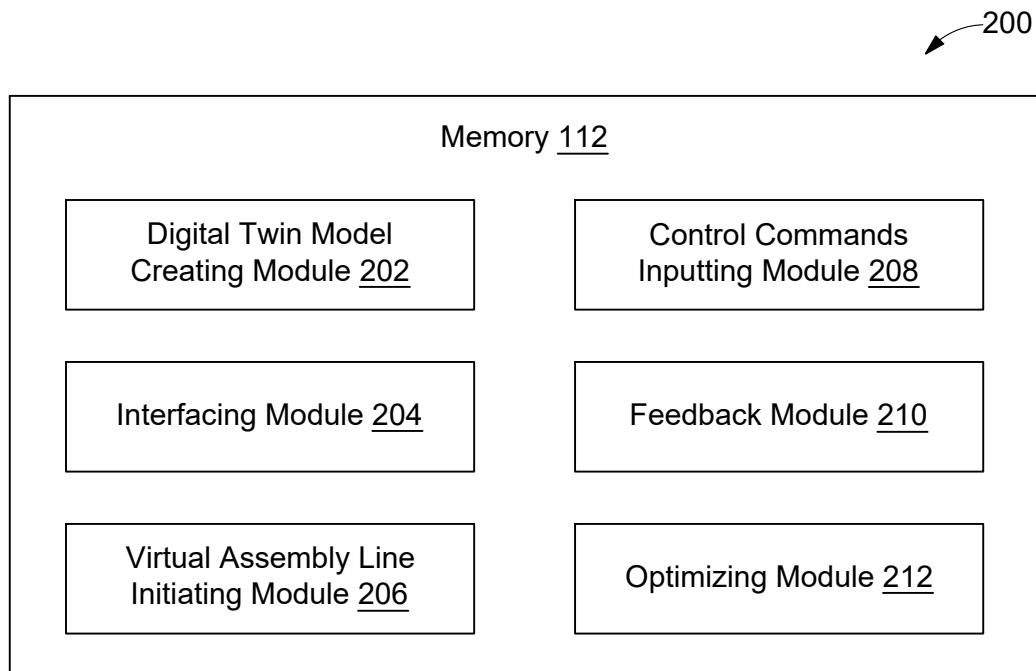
200

Memory 112

Digital Twin Model Creating Module 202

Control Commands Inputting Module 208

Interfacing Module 204

Feedback Module 210

Virtual Assembly Line Initiating Module 206

Optimizing Module 212